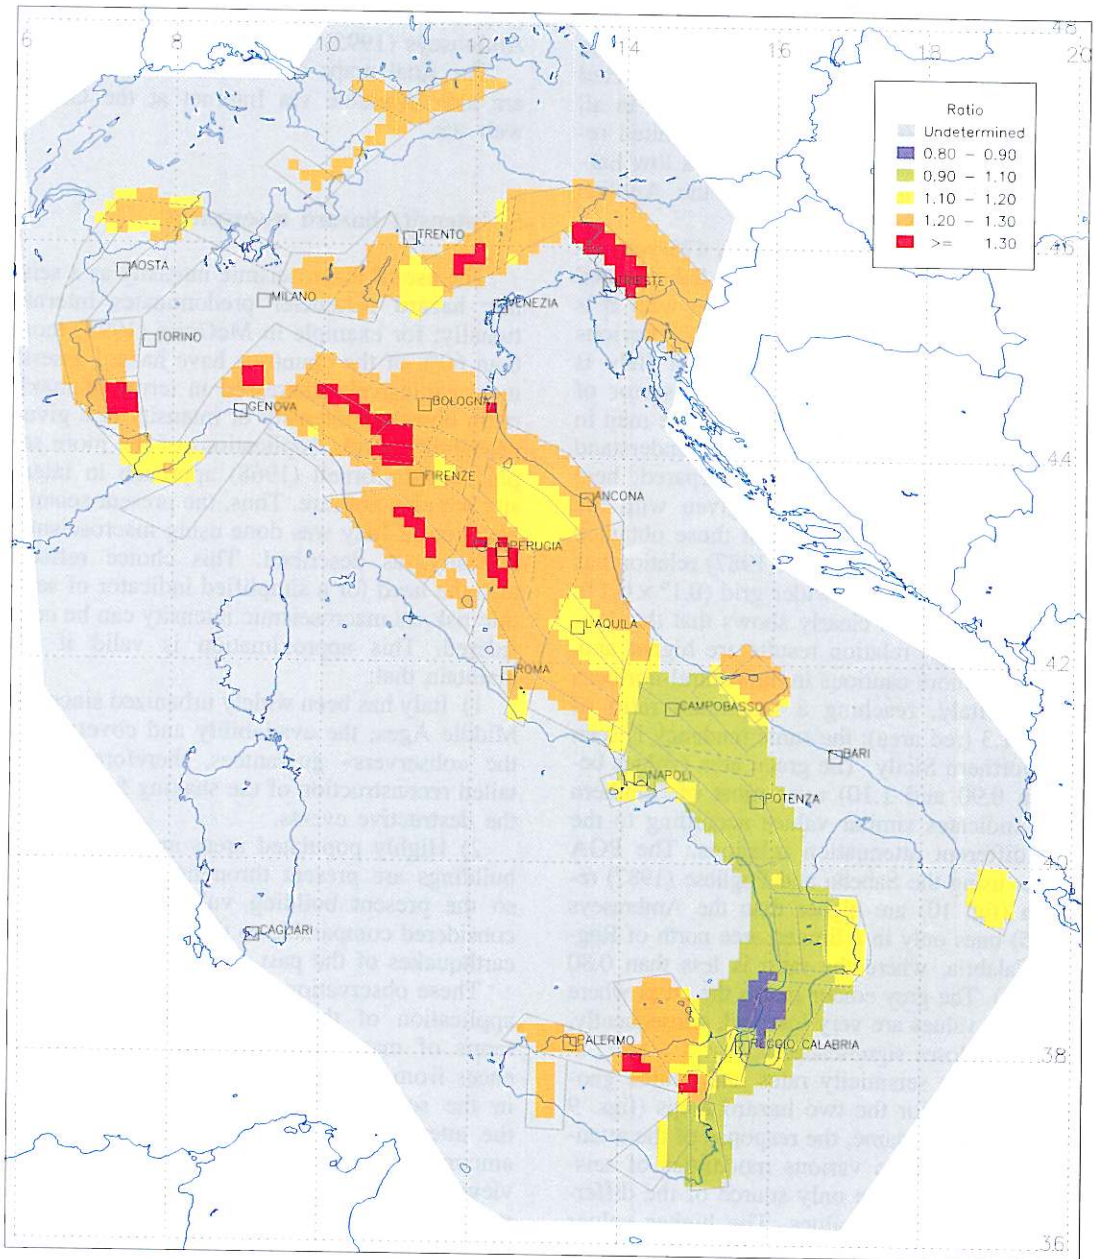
6
8
10
12
14
16
18
20
48
46
44
42
40
38
36

Ratio
Undetermined
0.80 – 0.90
0.90 – 1.10
1.10 – 1.20
1.20 – 1.30
>= 1.30

TRENTO
AOSTA
MILANO
VENEZIA
TRIESTE
TORINO
GENOVA
BOLOGNA
FIRENZE
ANCONA
PERUGIA
L'AQUILA
ROMA
CAMPOBASSO
BARI
NAPOLI
POTENZA
CAGLIARI
PALERMO
REGGIO CALABRIA